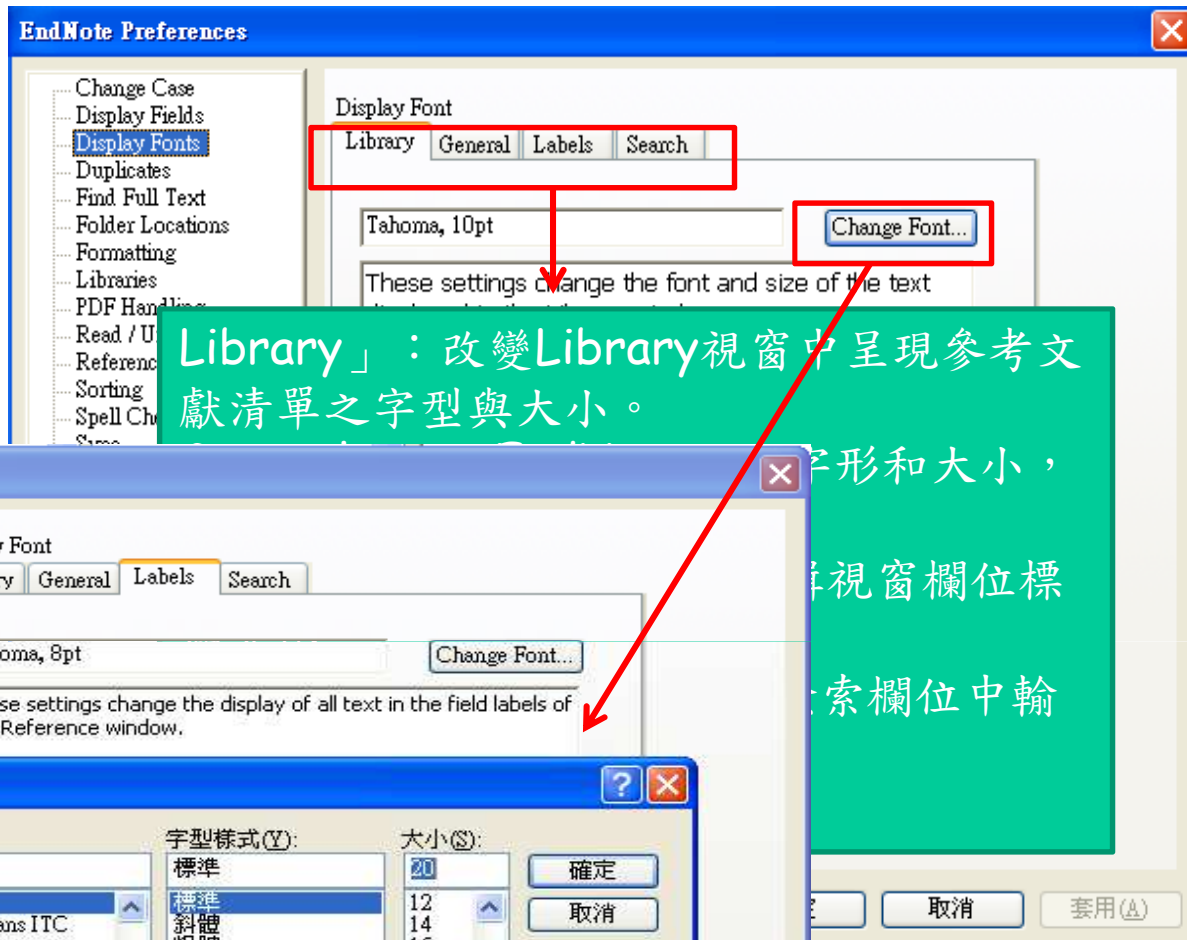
EndNote Preferences

Change Case
Display Fields
Display Fonts
Duplicates
Find Full Text
Folder Locations
Formatting
Libraries
PDF Handling
Read / U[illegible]
Referenc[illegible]
Sorting
Spell Ch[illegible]
S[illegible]

Display Font
Library | General | Labels | Search

Tahoma, 10pt
Change Font...

These settings change the font and size of the text

Library」：改變Library視窗中呈現參考文獻清單之字型與大小。
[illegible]字形和大小，
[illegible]視窗欄位標
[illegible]索欄位中輸

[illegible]y Font
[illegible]y | General | Labels | Search

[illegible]oma, 8pt
Change Font...

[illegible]se settings change the display of all text in the field labels of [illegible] Reference window.

字型樣式(Y):
標準
標準
斜體
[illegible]
大小(S):
20
12
14
確定
取消
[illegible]ans ITC

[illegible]定
取消
套用(A)